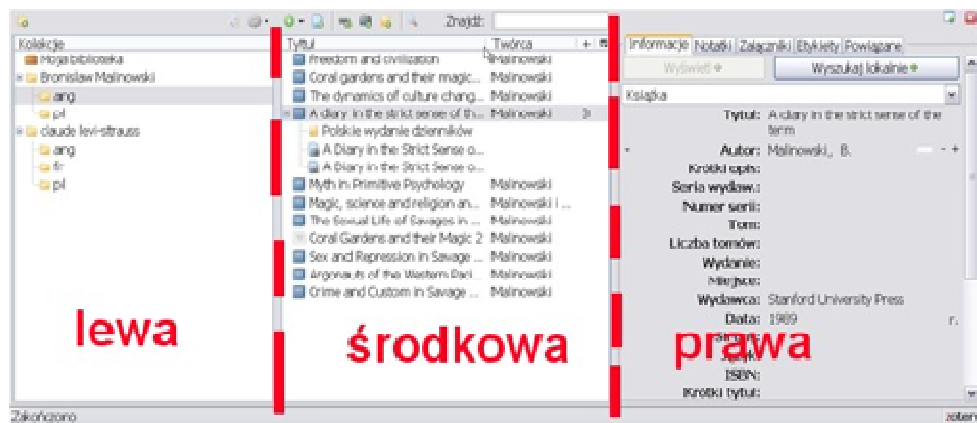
Znajdź:

Kolekcje
Moja biblioteka
Bronisław Malinowski
ang
pl
claude levi-strauss
ang
fr
pl

| Tytuł | Twórca |
|---|---|
| Freedom and civilisation | Malinowski |
| Coral gardens and their magic... | Malinowski |
| The dynamics of culture chang... | Malinowski |
| A diary in the strict sense of th... | Malinowski |
| Polskie wydanie dzienników | |
| A Diary in the Strict Sense o... | |
| A Diary in the Strict Sense o... | |
| Myth in Primitive Psychology | Malinowski |
| Magic, science and religion an... | Malinowski i ... |
| The Sexual Life of Savages in ... | Malinowski |
| Coral Gardens and their Magic 2 | Malinowski |
| Sex and Repression in Savage ... | Malinowski |
| Argonauts of the Western Paci... | Malinowski |
| Crime and Custom in Savage ... | Malinowski |

Informacje | Notatki | Załączniki | Etykiety | Powiązane
Wyświetl
Wyszukaj lokalnie
Książka
Tytuł: A diary in the strict sense of the term
Autor: Malinowski, B.
Krótki opis:
Seria wydaw.:
Numer serii:
Tom:
Liczba tomów:
Wydanie:
Miejsce:
Wydawca: Stanford University Press
Data: 1989
ISBN:
Krótki tytuł:

lewa
środkowa
prawa

Zakończono